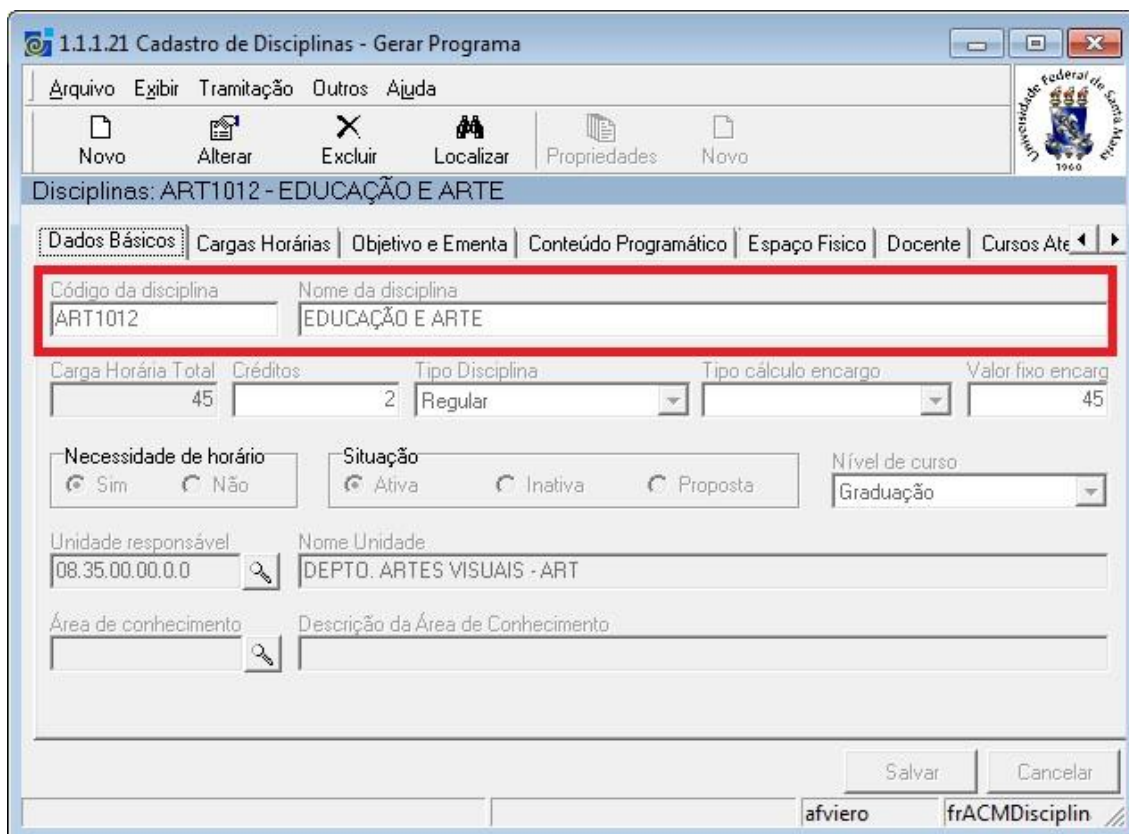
1.1.1.21 Cadastro de Disciplinas - Gerar Programa

Arquivo Exibir Tramitação Outros Ajuda

Novo Alterar Excluir Localizar Propriedades Novo

Universidade Federal de Santa Maria 1960

Disciplinas: ART1012 - EDUCAÇÃO E ARTE

Dados Básicos | Cargas Horárias | Objetivo e Ementa | Conteúdo Programático | Espaço Fisico | Docente | Cursos Ate

Código da disciplina
ART1012

Nome da disciplina
EDUCAÇÃO E ARTE

Carga Horária Total
45

Créditos
2

Tipo Disciplina
Regular

Tipo cálculo encargo

Valor fixo encarg
45

Necessidade de horário
Sim Não

Situação
Ativa Inativa Proposta

Nível de curso
Graduação

Unidade responsável
08.35.00.00.0.0

Nome Unidade
DEPTO. ARTES VISUAIS - ART

Área de conhecimento

Descrição da Área de Conhecimento

Salvar Cancelar

afviero frACMDisciplin